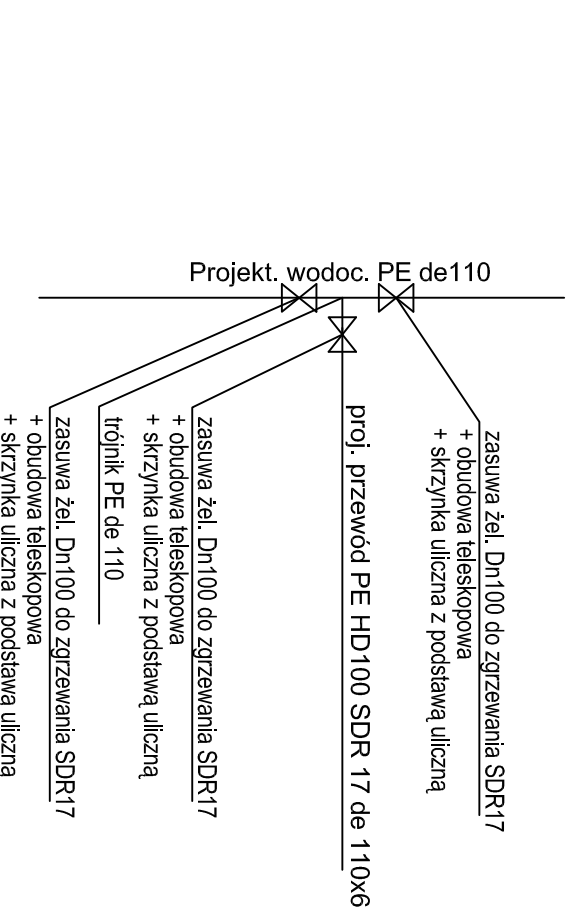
Projekt. wodoc. PE de110

zasuwa żel. Dn100 do zgrzewania SDR17
+ obudowa teleskopowa
+ skrzynka uliczna z podstawa uliczna

trójnik PE de 110

zasuwa żel. Dn100 do zgrzewania SDR17
+ obudowa teleskopowa
+ skrzynka uliczna z podstawą uliczną

proj. przewód PE HD100 SDR 17 de 110x6

zasuwa żel. Dn100 do zgrzewania SDR17
+ obudowa teleskopowa
+ skrzynka uliczna z podstawą uliczną